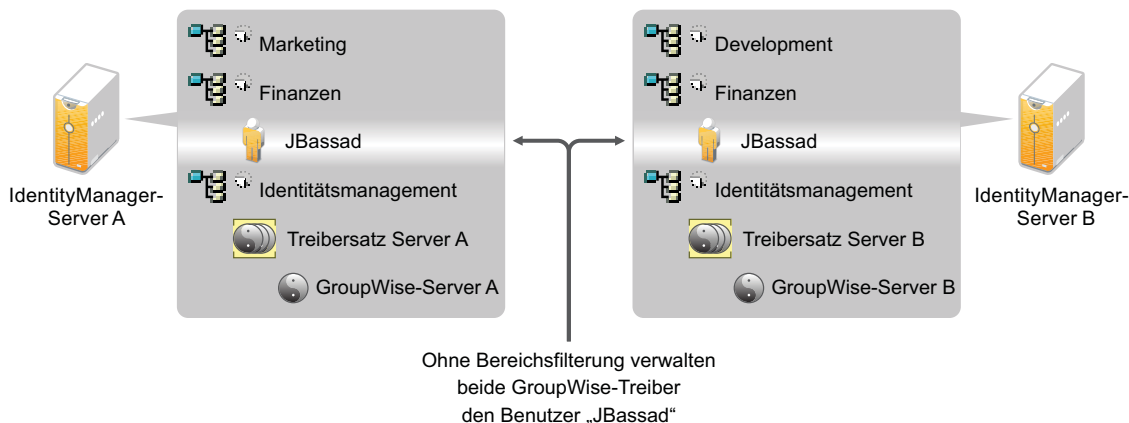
Marketing

Finanzen

JBassad

Identitätsmanagement

Treibersatz Server A

GroupWise-Server A

IdentityManager-Server A

Development

Finanzen

JBassad

Identitätsmanagement

Treibersatz Server B

GroupWise-Server B

IdentityManager-Server B

Ohne Bereichsfilterung verwalten beide GroupWise-Treiber den Benutzer „JBassad"